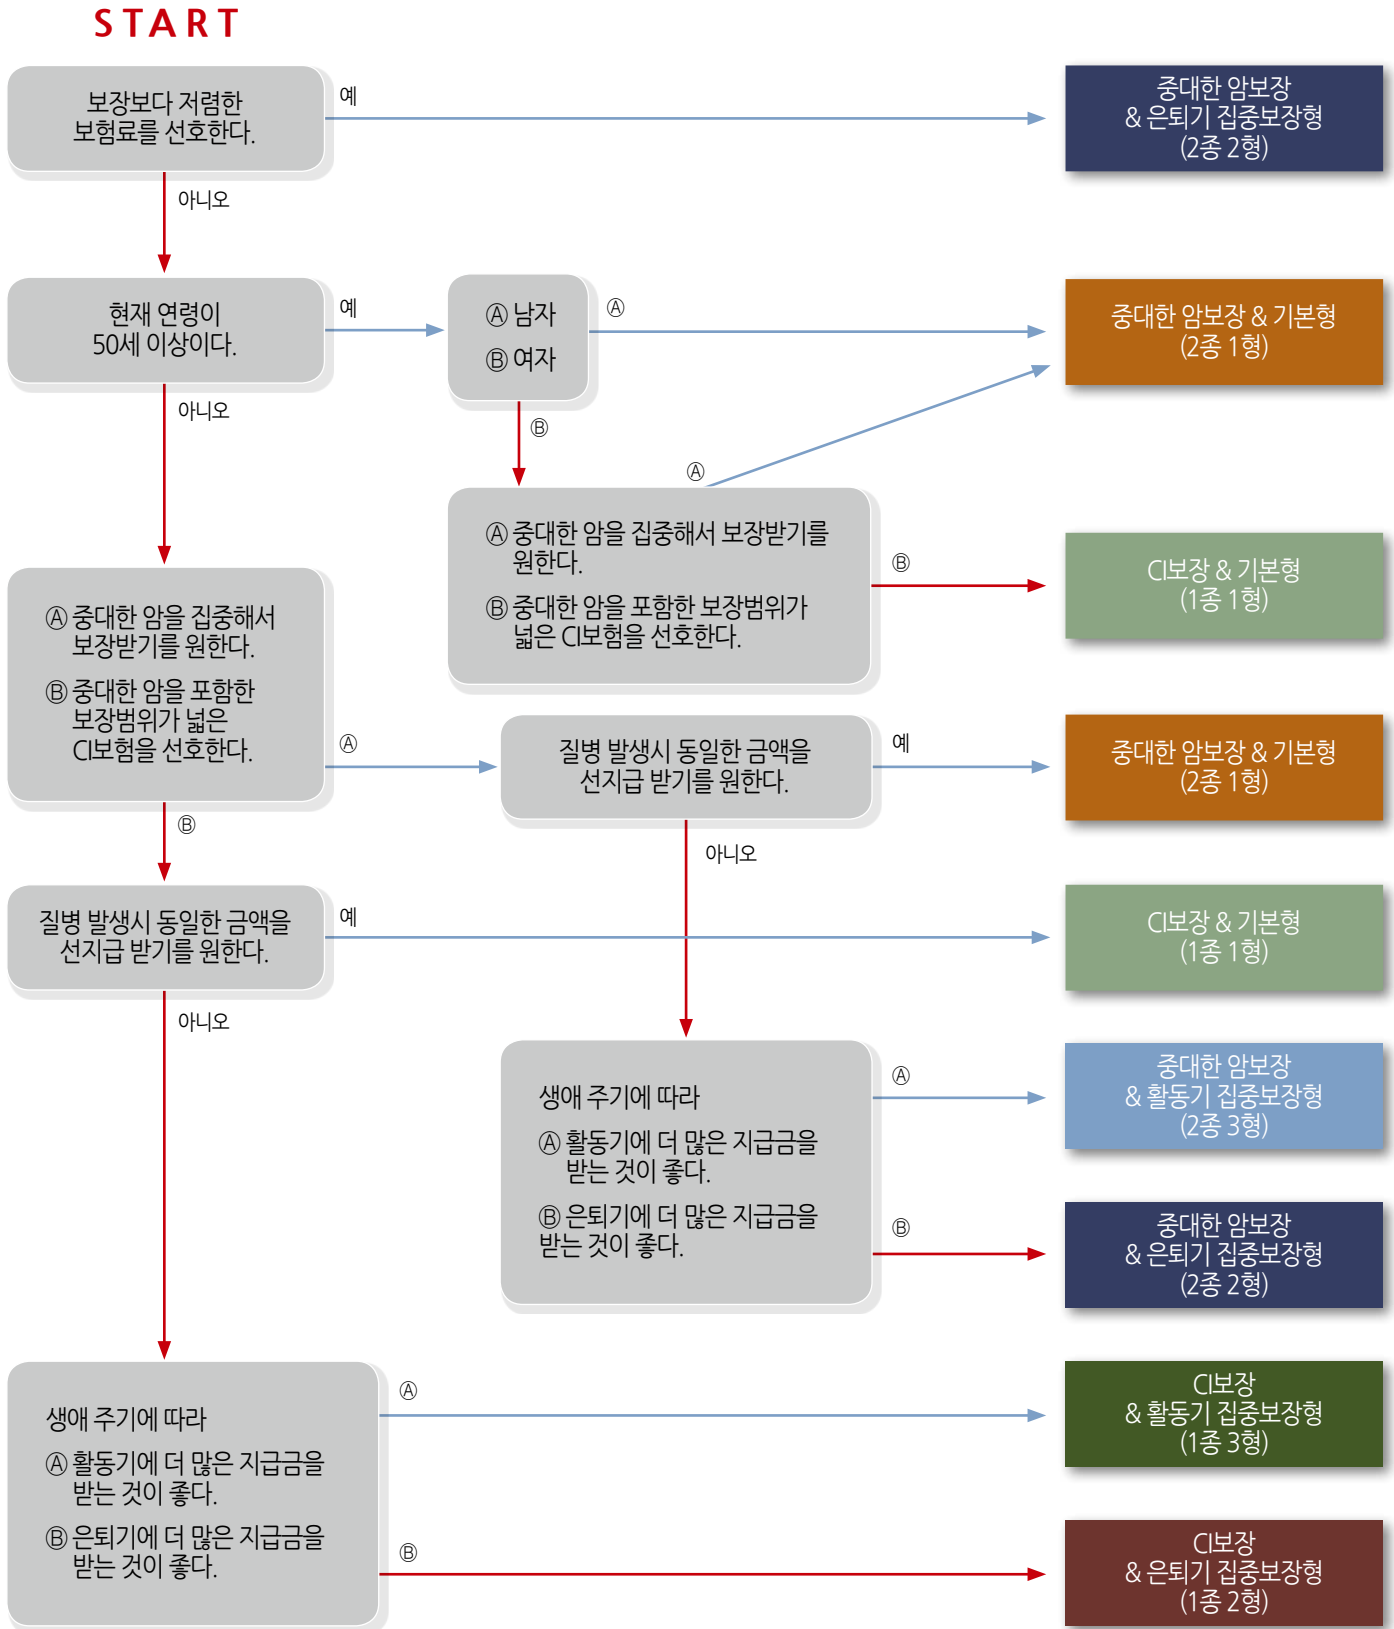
START

보장보다 저렴한 보험료를 선호한다.

예

중대한 암보장 & 은퇴기 집중보장형 (2종 2형)

아니오

현재 연령이 50세 이상이다.

예

Ⓐ 남자
Ⓑ 여자

Ⓐ

중대한 암보장 & 기본형 (2종 1형)

아니오

Ⓑ

Ⓐ

Ⓐ 중대한 암을 집중해서 보장받기를 원한다.
Ⓑ 중대한 암을 포함한 보장범위가 넓은 CI보험을 선호한다.

Ⓑ

CI보장 & 기본형 (1종 1형)

Ⓐ 중대한 암을 집중해서 보장받기를 원한다.
Ⓑ 중대한 암을 포함한 보장범위가 넓은 CI보험을 선호한다.

Ⓐ

질병 발생시 동일한 금액을 선지급 받기를 원한다.

예

중대한 암보장 & 기본형 (2종 1형)

Ⓑ

아니오

질병 발생시 동일한 금액을 선지급 받기를 원한다.

예

CI보장 & 기본형 (1종 1형)

아니오

생애 주기에 따라
Ⓐ 활동기에 더 많은 지급금을 받는 것이 좋다.
Ⓑ 은퇴기에 더 많은 지급금을 받는 것이 좋다.

Ⓐ

중대한 암보장 & 활동기 집중보장형 (2종 3형)

Ⓑ

중대한 암보장 & 은퇴기 집중보장형 (2종 2형)

생애 주기에 따라
Ⓐ 활동기에 더 많은 지급금을 받는 것이 좋다.
Ⓑ 은퇴기에 더 많은 지급금을 받는 것이 좋다.

Ⓐ

CI보장 & 활동기 집중보장형 (1종 3형)

Ⓑ

CI보장 & 은퇴기 집중보장형 (1종 2형)